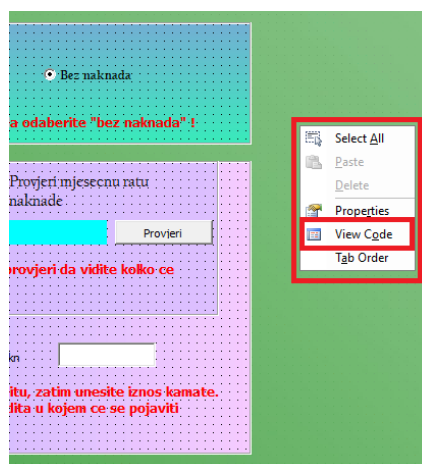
Bez naknada

a odaberite "bez naknada" !

Provjeri mjesecnu ratu naknade

Provjeri

rovjeri da vidite kolko ce

kn

itu, zatim unesite iznos kamate. dita u kojem ce se pojaviti

Select All
Paste
Delete
Properties
View Code
Tab Order